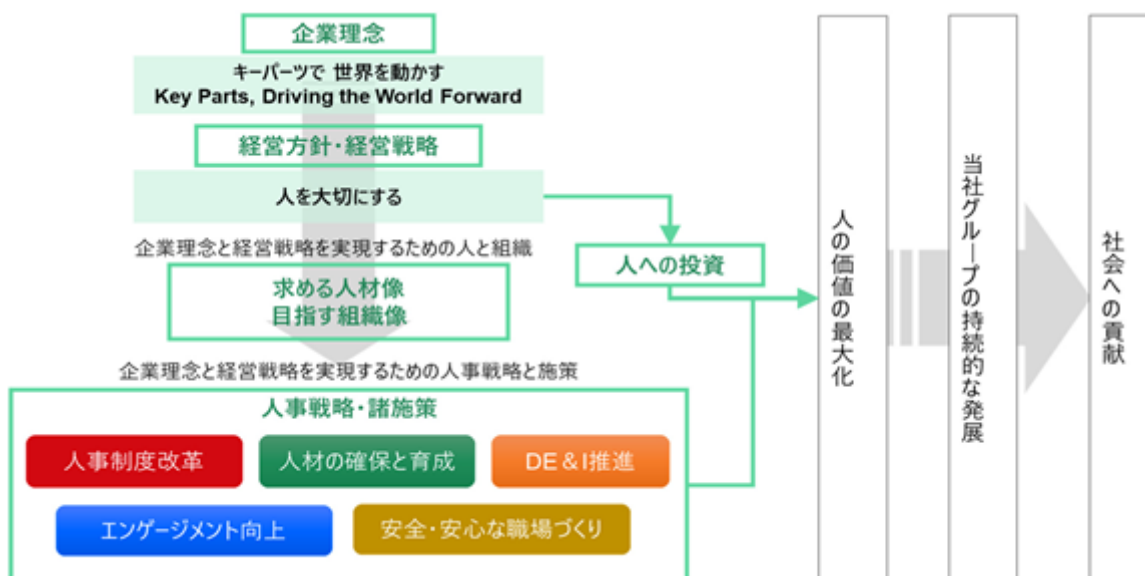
企業理念

キーパーツで 世界を動かす
Key Parts, Driving the World Forward

経営方針・経営戦略

人を大切にする

企業理念と経営戦略を実現するための人と組織

求める人材像
目指す組織像

企業理念と経営戦略を実現するための人事戦略と施策

人事戦略・諸施策

人事制度改革

人材の確保と育成

DE＆I推進

エンゲージメント向上

安全・安心な職場づくり

人への投資

人の価値の最大化

当社グループの持続的な発展

社会への貢献